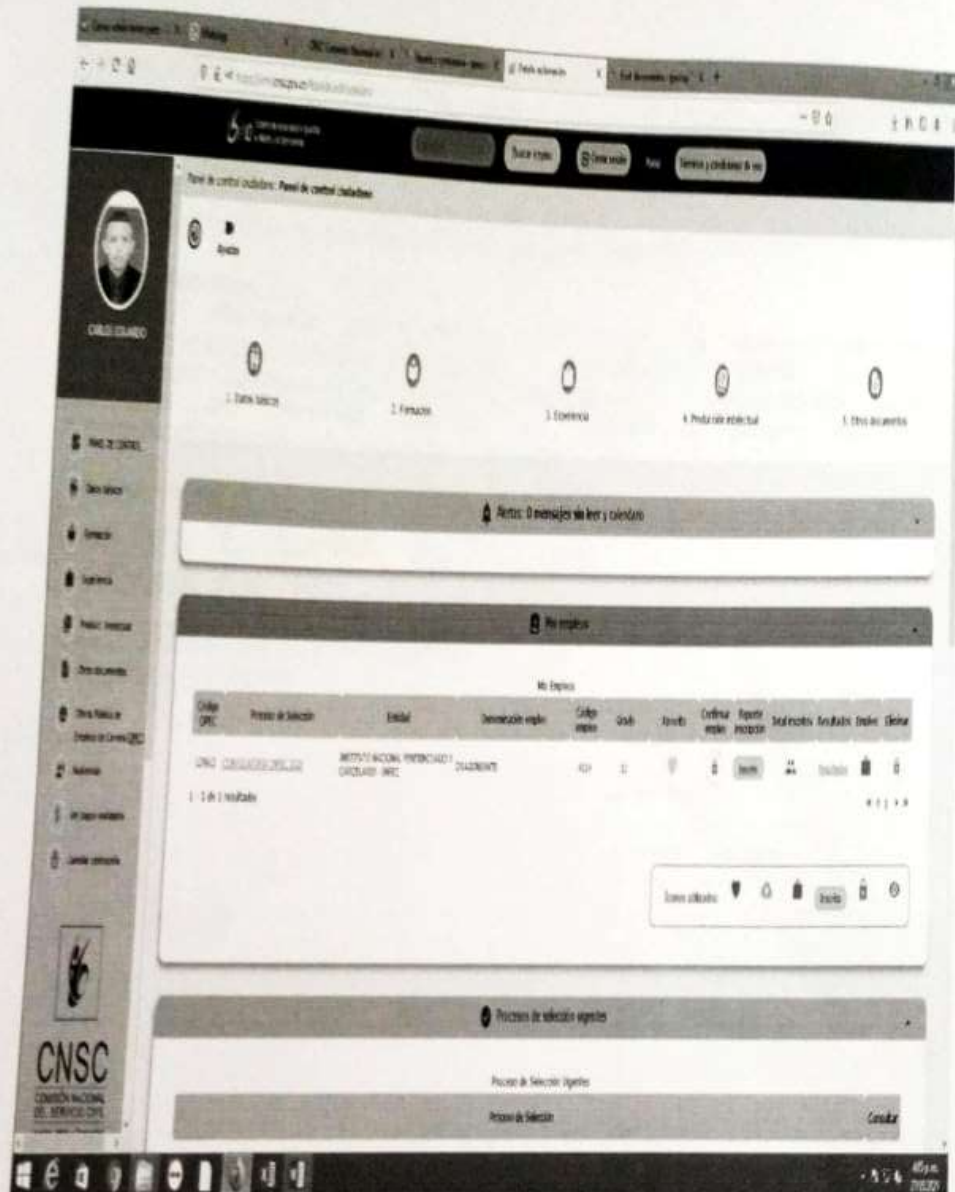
Buscar empleo
Cerrar sesión
Términos y condiciones de uso

Panel de control ciudadano: Panel de control ciudadano

Alertas

CARLOS EDUARDO

1. Datos básicos
2. Formación
3. Experiencia
4. Producción intelectual
5. Otros documentos

PANEL DE CONTROL
Datos básicos
Formación
Experiencia
Producción intelectual
Otros documentos
Oferta Pública de Empleos de Carrera OPEC
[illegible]
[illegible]
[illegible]

Alertas: 0 mensajes sin leer y calendario

Mis empleos

Mis Empleos

| Código OPEC | Proceso de Selección | Entidad | Denominación empleo | Código empleo | Grado | Favorito | Confirmar empleo | Reporte inscripción | Detalle | Resultados | Empleo | Eliminar |
|---|---|---|---|---|---|---|---|---|---|---|---|---|
| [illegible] | CONVOCATORIA INPEC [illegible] | INSTITUTO NACIONAL PENITENCIARIO Y CARCELARIO - INPEC | DRAGONEANTE | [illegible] | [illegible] | | | Inscrito | | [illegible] | | |

1 - 1 de 1 resultados

Iconos utilizados: Inscrito

Procesos de selección vigentes

Procesos de Selección Vigentes

| Proceso de Selección | Consultar |
|---|---|

CNSC
COMISIÓN NACIONAL DEL SERVICIO CIVIL